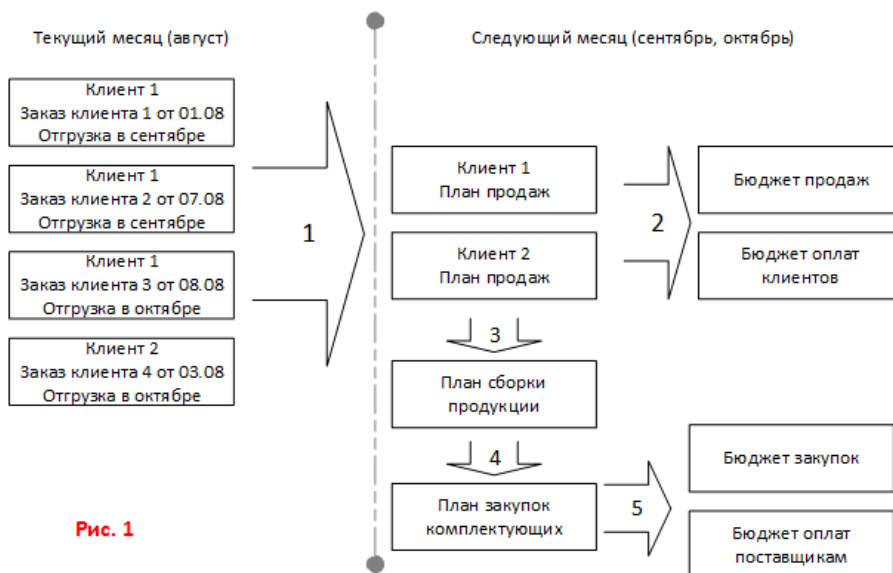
Текущий месяц (август)

Следующий месяц (сентябрь, октябрь)

Клиент 1
Заказ клиента 1 от 01.08
Отгрузка в сентябре

Клиент 1
Заказ клиента 2 от 07.08
Отгрузка в сентябре

Клиент 1
Заказ клиента 3 от 08.08
Отгрузка в октябре

Клиент 2
Заказ клиента 4 от 03.08
Отгрузка в октябре

1

Клиент 1
План продаж

Клиент 2
План продаж

2

Бюджет продаж

Бюджет оплат клиентов

3

План сборки продукции

4

План закупок комплектующих

5

Бюджет закупок

Бюджет оплат поставщикам

Рис. 1